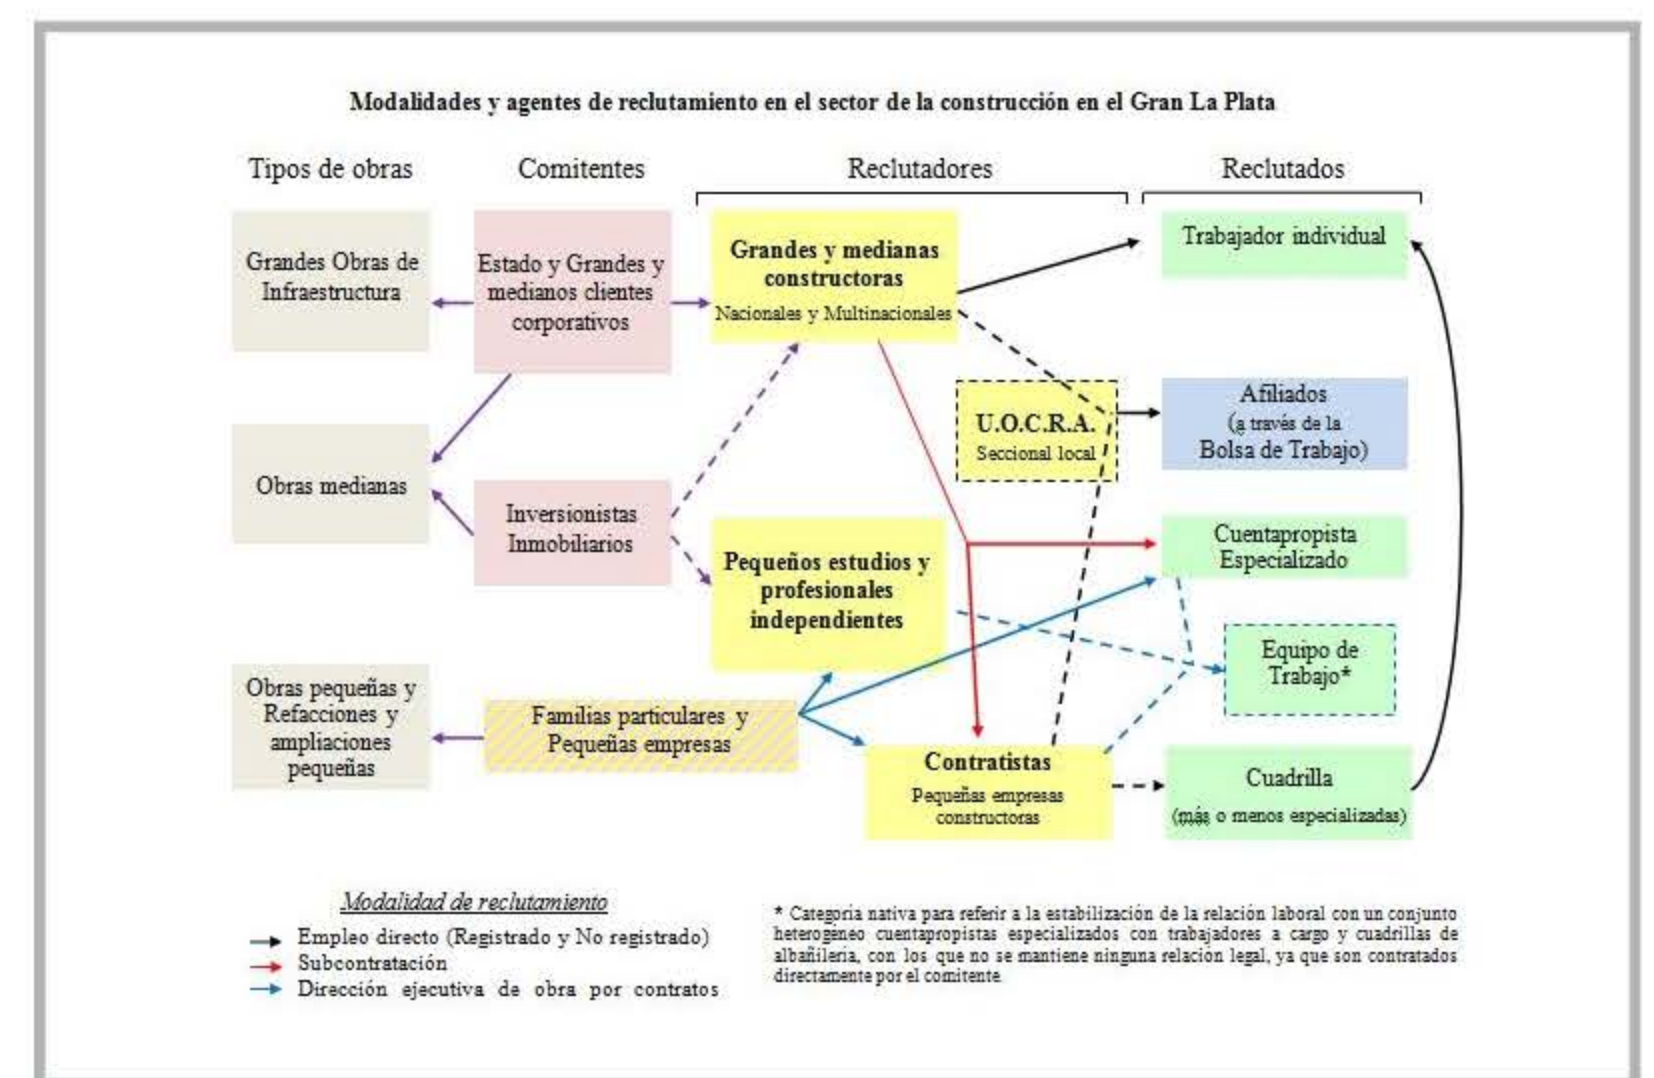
Modalidades y agentes de reclutamiento en el sector de la construcción en el Gran La Plata

Tipos de obras

Comitentes

Reclutadores

Reclutados

Grandes Obras de Infraestructura

Estado y Grandes y medianos clientes corporativos

Grandes y medianas constructoras

Nacionales y Multinacionales

Trabajador individual

U.O.C.R.A.

Seccional local

Afiliados (a través de la Bolsa de Trabajo)

Obras medianas

Inversionistas Inmobiliarios

Pequeños estudios y profesionales independientes

Cuentapropista Especializado

Equipo de Trabajo*

Obras pequeñas y Refacciones y ampliaciones pequeñas

Familias particulares y Pequeñas empresas

Contratistas

Pequeñas empresas constructoras

Cuadrilla

(más o menos especializadas)

Modalidad de reclutamiento

Empleo directo (Registrado y No registrado)

Subcontratación

Dirección ejecutiva de obra por contratos

* Categoría nativa para referir a la estabilización de la relación laboral con un conjunto heterogéneo cuentapropistas especializados con trabajadores a cargo y cuadrillas de albañilería, con los que no se mantiene ninguna relación legal, ya que son contratados directamente por el comitente.